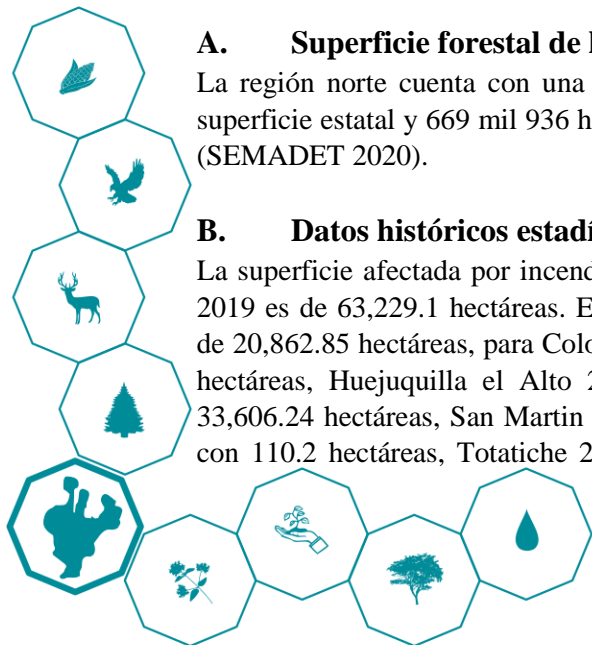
A. Superficie forestal de l

La región norte cuenta con una superficie estatal y 669 mil 936 h (SEMADET 2020).

B. Datos históricos estadí

La superficie afectada por incend 2019 es de 63,229.1 hectáreas. E de 20,862.85 hectáreas, para Colo hectáreas, Huejuquilla el Alto 2 33,606.24 hectáreas, San Martin con 110.2 hectáreas, Totatiche 2